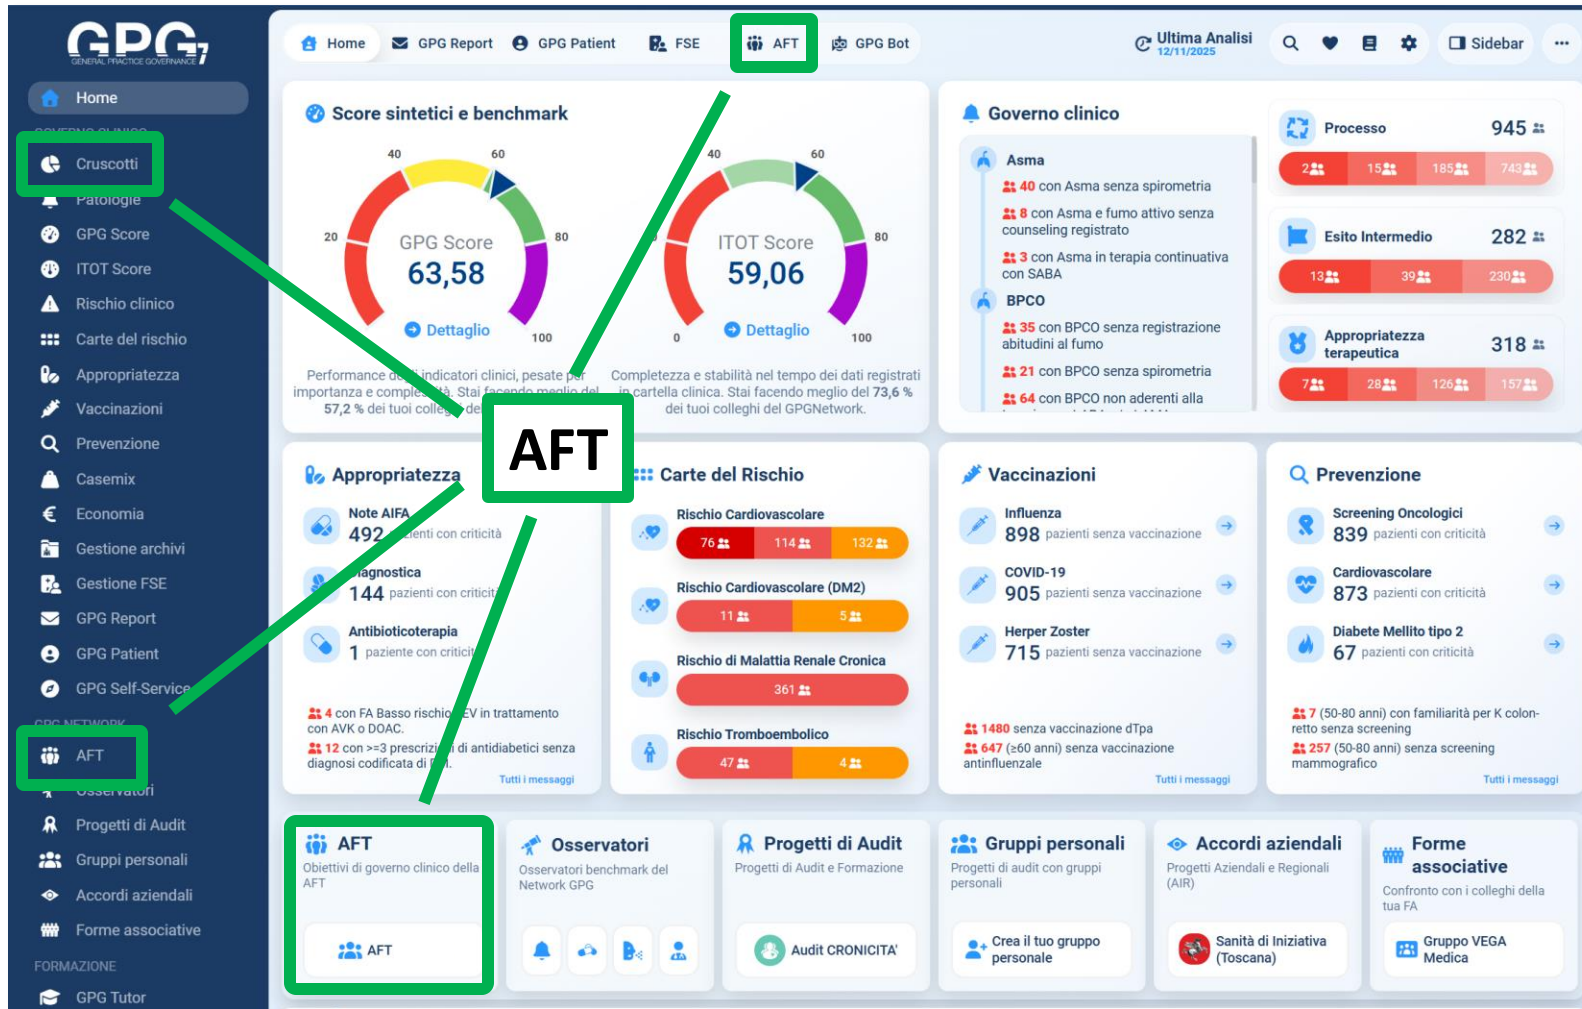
GPG
GENERAL PRACTICE GOVERNANCE

Home
GOVERNO CLINICO
Cruscotti
Patologie
GPG Score
ITOT Score
Rischio clinico
Carte del rischio
Appropriatezza
Vaccinazioni
Prevenzione
Casemix
Economia
Gestione archivi
Gestione FSE
GPG Report
GPG Patient
GPG Self-Service
GPG NETWORK
AFT
Osservatori
Progetti di Audit
Gruppi personali
Accordi aziendali
Forme associative
FORMAZIONE
GPG Tutor

Home GPG Report GPG Patient FSE AFT GPG Bot Ultima Analisi 12/11/2025 Sidebar

Score sintetici e benchmark

20 40 60 80 100
GPG Score
63,58
Dettaglio

0 40 60 80 100
ITOT Score
59,06
Dettaglio

Performance d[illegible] indicatori clinici, pesate per importanza e comple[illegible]tà. Stai facendo meglio del 57,2 % dei tuoi colleg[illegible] de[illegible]

Completezza e stabilità nel tempo dei dati registrati in cartella clinica. Stai facendo meglio del 73,6 % dei tuoi colleghi del GPGNetwork.

Governo clinico
Asma
40 con Asma senza spirometria
8 con Asma e fumo attivo senza counseling registrato
3 con Asma in terapia continuativa con SABA
BPCO
35 con BPCO senza registrazione abitudini al fumo
21 con BPCO senza spirometria
64 con BPCO non aderenti alla

Processo 945
2 15 185 743
Esito Intermedio 282
13 39 230
Appropriatezza terapeutica 318
7 28 126 157

AFT

Appropriatezza
Note AIFA
492 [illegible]enti con criticità
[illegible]agnostica
144 pazienti con critici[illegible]
Antibioticoterapia
1 paziente con critici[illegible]
4 con FA Basso rischio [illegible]EV in trattamento con AVK o DOAC.
12 con >=3 prescrizi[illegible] di antidiabetici senza diagnosi codificata di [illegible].
Tutti i messaggi

Carte del Rischio
Rischio Cardiovascolare
76 114 132
Rischio Cardiovascolare (DM2)
11 5
Rischio di Malattia Renale Cronica
361
Rischio Tromboembolico
47 4

Vaccinazioni
Influenza
898 pazienti senza vaccinazione
COVID-19
905 pazienti senza vaccinazione
Herper Zoster
715 pazienti senza vaccinazione
1480 senza vaccinazione dTpa
647 (≥60 anni) senza vaccinazione antinfluenzale
Tutti i messaggi

Prevenzione
Screening Oncologici
839 pazienti con criticità
Cardiovascolare
873 pazienti con criticità
Diabete Mellito tipo 2
67 pazienti con criticità
7 (50-80 anni) con familiarità per K colon-retto senza screening
257 (50-80 anni) senza screening mammografico
Tutti i messaggi

AFT
Obiettivi di governo clinico della AFT
AFT

Osservatori
Osservatori benchmark del Network GPG

Progetti di Audit
Progetti di Audit e Formazione
Audit CRONICITA'

Gruppi personali
Progetti di audit con gruppi personali
Crea il tuo gruppo personale

Accordi aziendali
Progetti Aziendali e Regionali (AIR)
Sanità di Iniziativa (Toscana)

Forme associative
Confronto con i colleghi della tua FA
Gruppo VEGA Medica